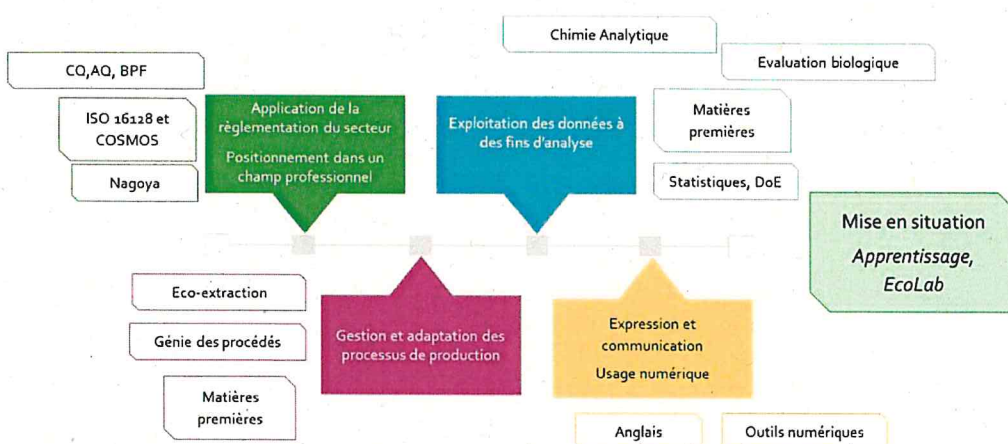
Chimie Analytique

Evaluation biologique

CQ,AQ, BPF

ISO 16128 et COSMOS

Nagoya

Application de la règlementation du secteur

Positionnement dans un champ professionnel

Exploitation des données à des fins d'analyse

Matières premières

Statistiques, DoE

Mise en situation
Apprentissage, EcoLab

Eco-extraction

Génie des procédés

Matières premières

Gestion et adaptation des processus de production

Expression et communication

Usage numérique

Anglais

Outils numériques